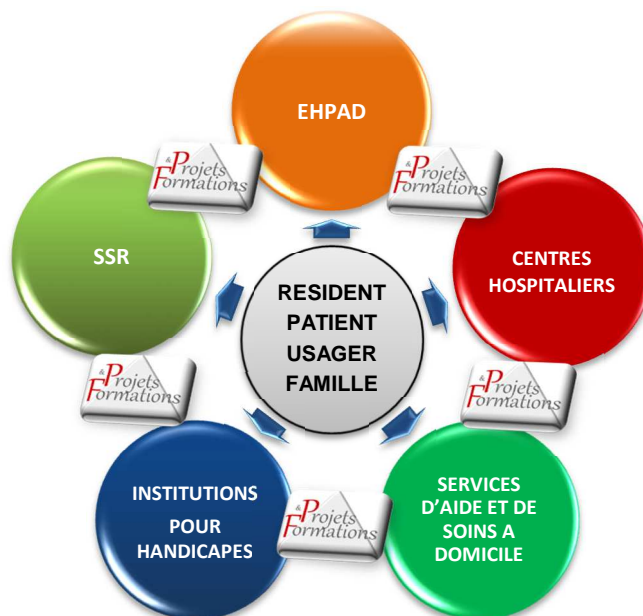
EHPAD

&Projets Formations

&Projets Formations

SSR

CENTRES HOSPITALIERS

RESIDENT
PATIENT
USAGER
FAMILLE

&Projets Formations

&Projets Formations

INSTITUTIONS POUR HANDICAPES

&Projets Formations

SERVICES D'AIDE ET DE SOINS A DOMICILE